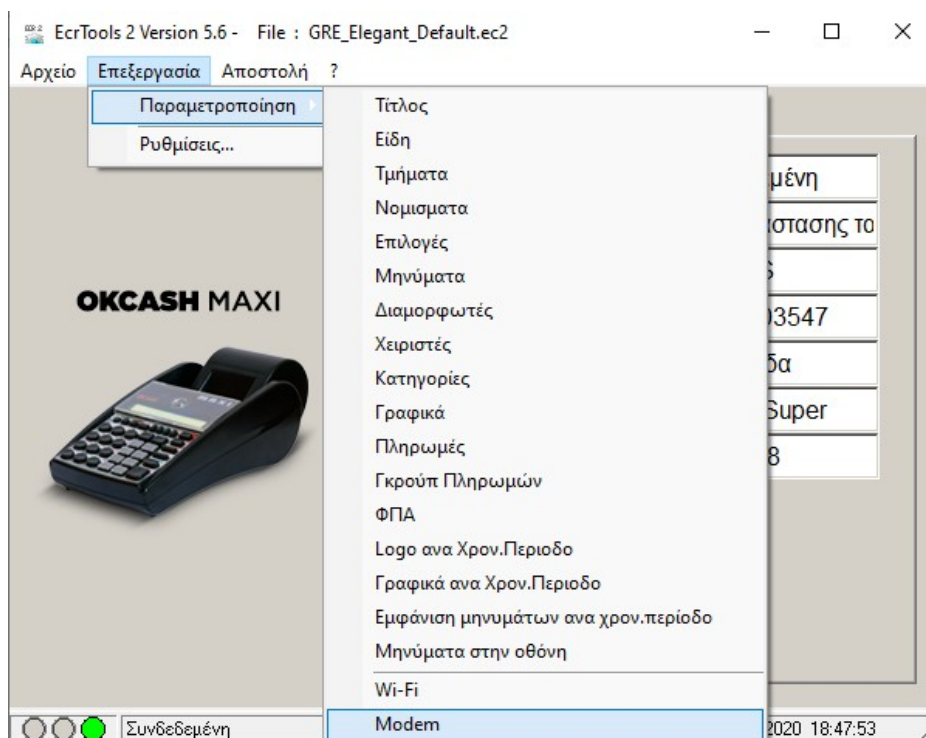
EcrTools 2 Version 5.6 - File : GRE_Elegant_Default.ec2

Αρχείο Επεξεργασία Αποστολή ?

Παραμετροποίηση
Ρυθμίσεις...

Τίτλος
Είδη
Τμήματα
Νομισματα
Επιλογές
Μηνύματα
Διαμορφωτές
Χειριστές
Κατηγορίες
Γραφικά
Πληρωμές
Γκρούπ Πληρωμών
ΦΠΑ
Logo ανα Χρον.Περιοδο
Γραφικά ανα Χρον.Περιοδο
Εμφάνιση μηνυμάτων ανα χρον.περίοδο
Μηνύματα στην οθόνη
Wi-Fi
Modem

OKCASH MAXI

μένη
ιστασης το
S
03547
δα
Super
8

Συνδεδεμένη
2020 18:47:53